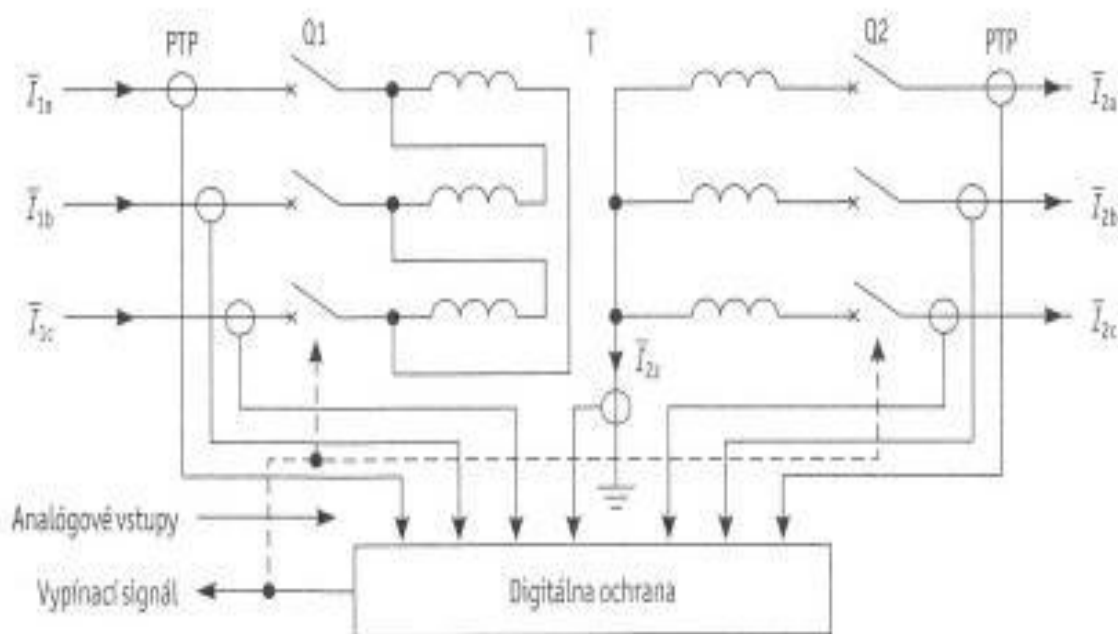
PTP
Q1
T
Q2
PTP
$\overline{I}_{1a}$
$\overline{I}_{2a}$
$\overline{I}_{1b}$
$\overline{I}_{2b}$
$\overline{I}_{1c}$
$\overline{I}_{2c}$
$\overline{I}_{2z}$
Analógové vstupy
Vypínací signál
Digitálna ochrana